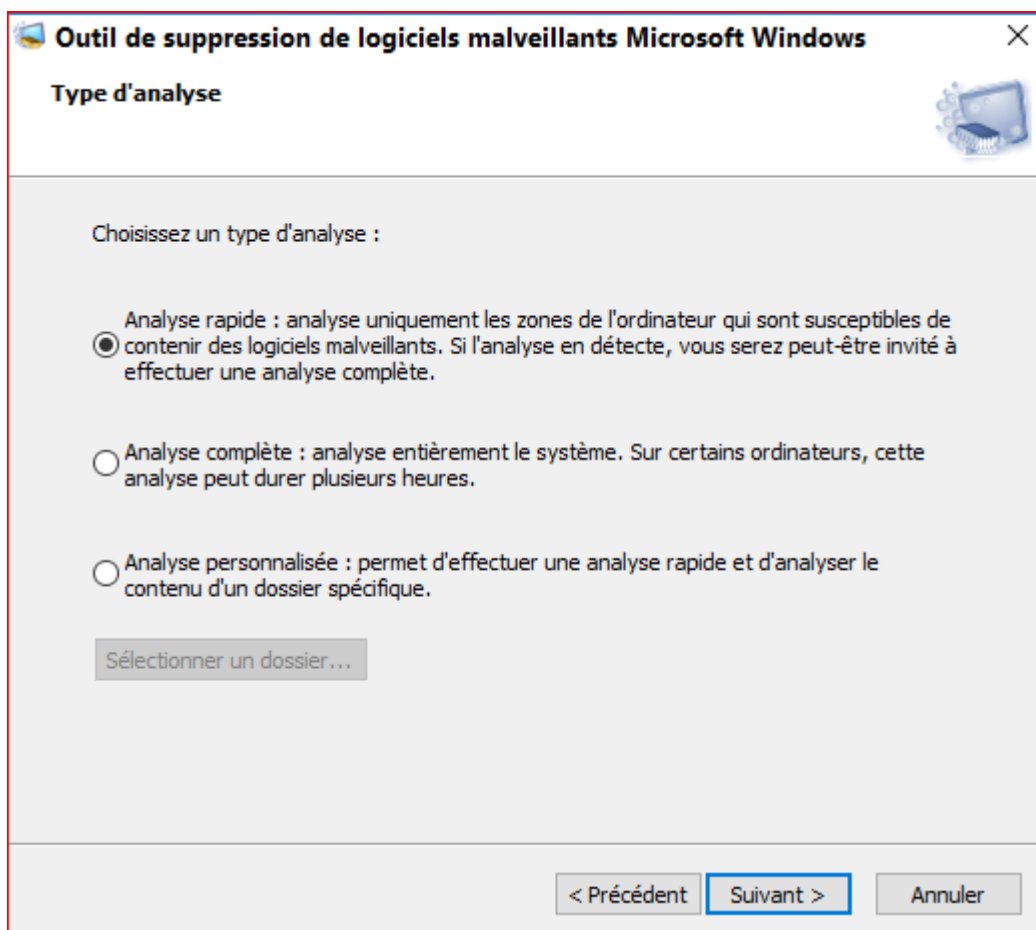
Outil de suppression de logiciels malveillants Microsoft Windows

Type d'analyse

Choisissez un type d'analyse :

Analyse rapide : analyse uniquement les zones de l'ordinateur qui sont susceptibles de contenir des logiciels malveillants. Si l'analyse en détecte, vous serez peut-être invité à effectuer une analyse complète.

Analyse complète : analyse entièrement le système. Sur certains ordinateurs, cette analyse peut durer plusieurs heures.

Analyse personnalisée : permet d'effectuer une analyse rapide et d'analyser le contenu d'un dossier spécifique.

Sélectionner un dossier...

< Précédent | Suivant > | Annuler